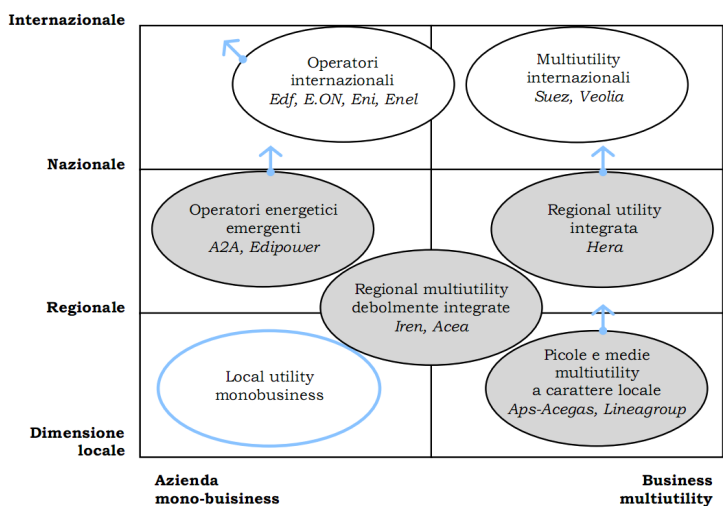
Internazionale

Nazionale

Regionale

Dimensione locale

Operatori internazionali
*Edf, E.ON, Eni, Enel*

Multiutility internazionali
*Suez, Veolia*

Operatori energetici emergenti
*A2A, Edipower*

Regional utility integrata
*Hera*

Regional multiutility debolmente integrate
*Iren, Acea*

Local utility monobusiness

Picole e medie multiutility a carattere locale
*Aps-Acegas, Lineagroup*

Azienda mono-buisiness

Business multiutility